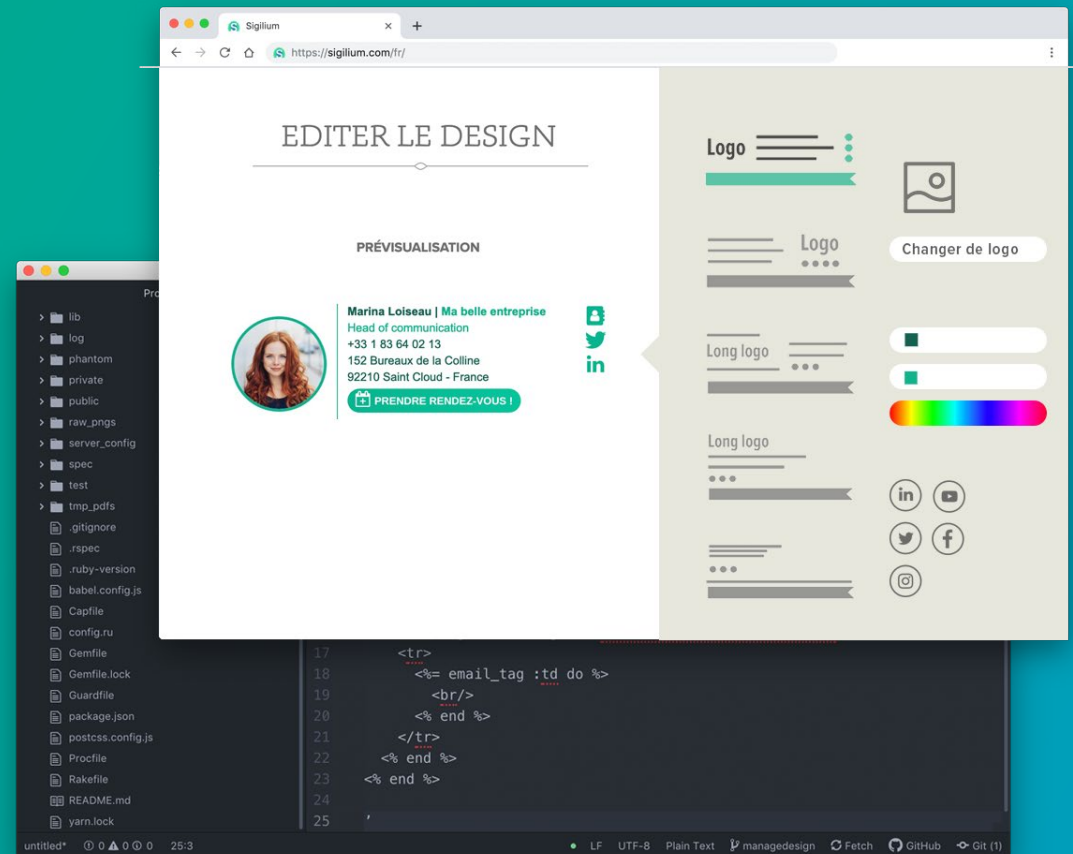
Sigilium
https://sigilium.com/fr/

EDITER LE DESIGN

PRÉVISUALISATION

Marina Loiseau | Ma belle entreprise
Head of communication
+33 1 83 64 02 13
152 Bureaux de la Colline
92210 Saint Cloud - France
PRENDRE RENDEZ-VOUS !

Logo
Logo
Long logo
Long logo

Changer de logo

Pro
lib
log
phantom
private
public
raw_pngs
server_config
spec
test
tmp_pdfs
.gitignore
.rspec
.ruby-version
babel.config.js
Capfile
config.ru
Gemfile
Gemfile.lock
Guardfile
package.json
postcss.config.js
Procfile
Rakefile
README.md
yarn.lock

17 <tr>
18 <%= email_tag :td do %>
19 <br/>
20 <% end %>
21 </tr>
22 <% end %>
23 <% end %>
24
25 '

untitled* 0 0 0 25:3 LF UTF-8 Plain Text managedesign Fetch GitHub Git (1)